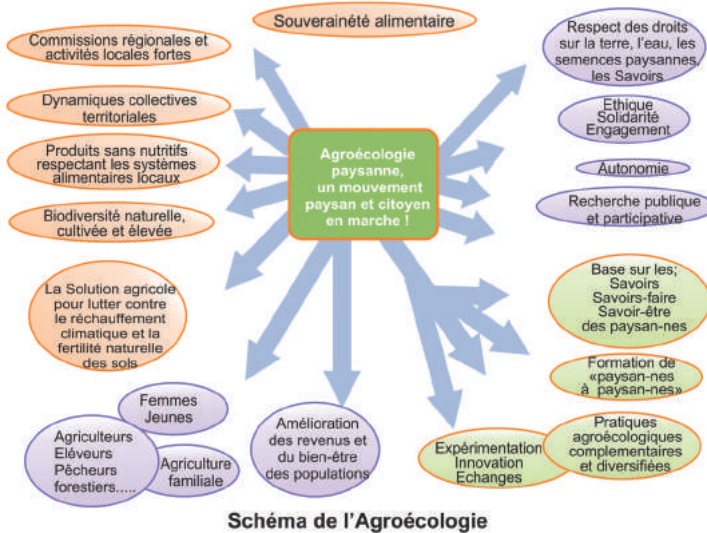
Agroécologie paysanne, un mouvement paysan et citoyen en marche !

Souveraineté alimentaire

Commissions régionales et activités locales fortes

Dynamiques collectives territoriales

Produits sans nutritifs respectant les systèmes alimentaires locaux

Biodiversité naturelle, cultivée et élevée

La Solution agricole pour lutter contre le réchauffement climatique et la fertilité naturelle des sols

Femmes
Jeunes

Agriculteurs
Eléveurs
Pêcheurs
forestiers.....

Agriculture familiale

Amélioration des revenus et du bien-être des populations

Respect des droits sur la terre, l'eau, les semences paysannes, les Savoirs

Ethique
Solidarité
Engagement

Autonomie

Recherche publique et participative

Base sur les;
Savoirs
Savoirs-faire
Savoir-être
des paysan-nes

Formation de «paysan-nes à paysan-nes»

Expérimentation
Innovation
Echanges

Pratiques agroécologiques complementaires et diversifiées

Schéma de l'Agroécologie